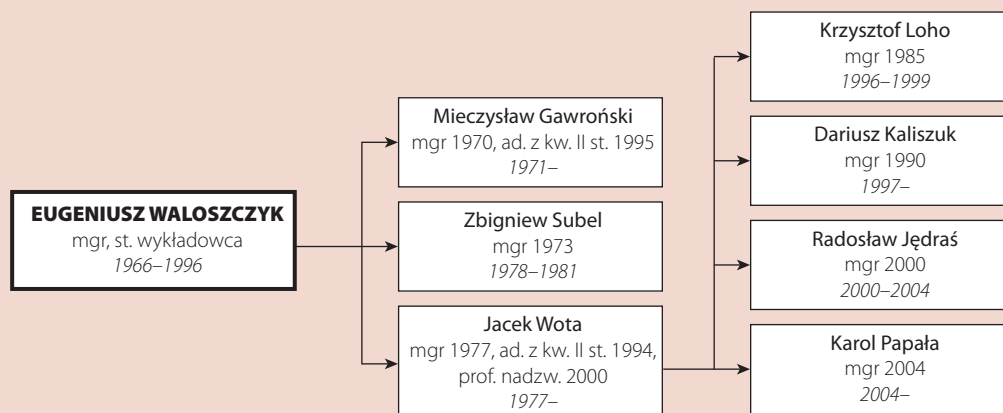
EUGENIUSZ WALOSZCZYK
mgr, st. wykładowca
*1966–1996*

Mieczysław Gawroński
mgr 1970, ad. z kw. II st. 1995
*1971–*

Zbigniew Subel
mgr 1973
*1978–1981*

Jacek Wota
mgr 1977, ad. z kw. II st. 1994, prof. nadzw. 2000
*1977–*

Krzysztof Loho
mgr 1985
*1996–1999*

Dariusz Kaliszuk
mgr 1990
*1997–*

Radosław Jędraś
mgr 2000
*2000–2004*

Karol Papała
mgr 2004
*2004–*